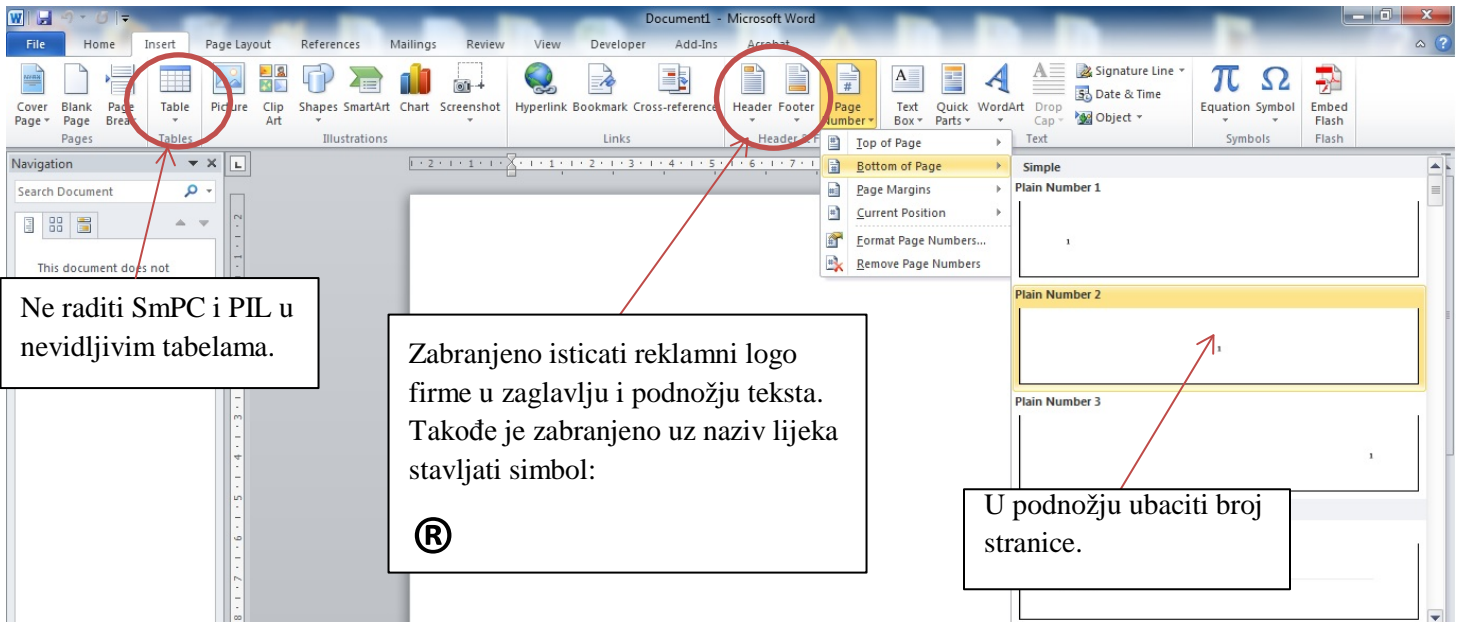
Document1 - Microsoft Word

File Home Insert Page Layout References Mailings Review View Developer Add-Ins Acrobat

Cover Page Blank Page Page Break
Pages

Table
Tables

Picture Clip Art Shapes SmartArt Chart Screenshot
Illustrations

Hyperlink Bookmark Cross-reference
Links

Header Footer Page Number
Header & F

Text Box Quick Parts WordArt Drop Cap
Signature Line
Date & Time
Object
Text

Equation Symbol
Symbols

Embed Flash
Flash

Navigation

Search Document

This document does not

Top of Page
Bottom of Page
Page Margins
Current Position
Format Page Numbers...
Remove Page Numbers

Simple
Plain Number 1
1
Plain Number 2
1
Plain Number 3
1

Ne raditi SmPC i PIL u nevidljivim tabelama.

Zabranjeno isticati reklamni logo firme u zaglavlju i podnožju teksta. Takođe je zabranjeno uz naziv lijeka stavljati simbol:

®

U podnožju ubaciti broj stranice.